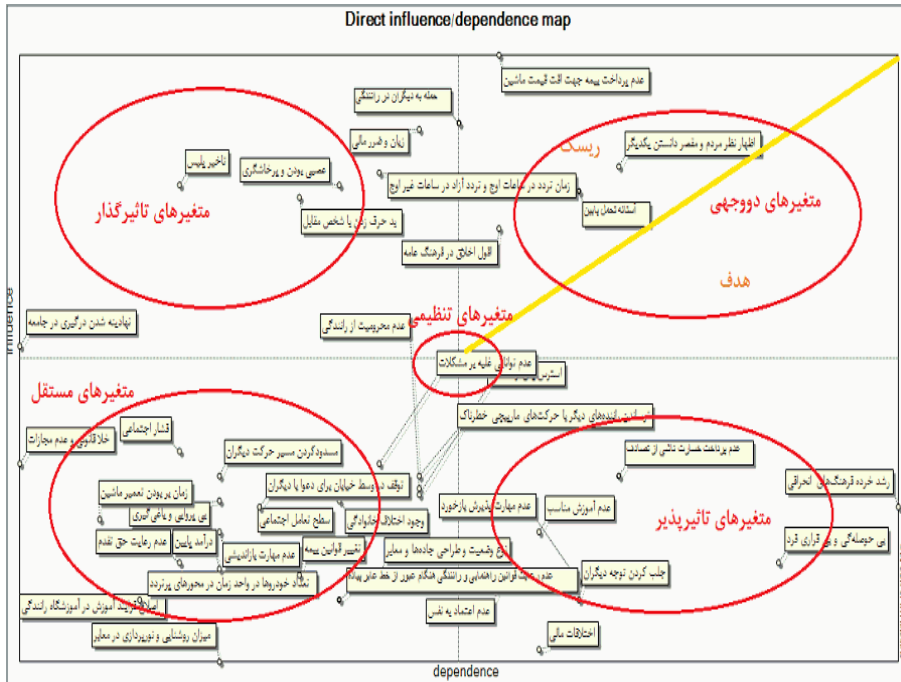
Direct influence/dependence map

عدم پرداخت بیمه جهت افت قیمت ماشین

حمله به دیگران در رانندگی

زیان و ضرر مالی

اظهار نظر مردم و مقصر دانستن یکدیگر

ریسک

تاخیر پلیس

عصبی بودن و پرخاشگری

زمان تردد در ساعات اوج و تردد آزاد در ساعات غیر اوج

آستانه تحمل پایین

متغیرهای دووجهی

متغیرهای تاثیرگذار

بد حرف زدن با شخص مقابل

افول اخلاق در فرهنگ عامه

هدف

نهادینه شدن درگیری در جامعه

عدم محرومیت از رانندگی

متغیرهای تنظیمی

Influence

عدم توانایی غلبه بر مشکلات

استرس

متغیرهای مستقل

پیش بینی آینده‌های دیگر با حرکت‌های مارپیچی خطرناک

فشار اجتماعی

خلاقانونی و عدم مجازات

مسدود کردن مسیر حرکت دیگران

عدم پرداخت خسارت ناشی از تصادف

رشد خرده فرهنگ‌های انحرافی

توقف در وسط خیابان برای دعوا با دیگران

زمان بر بودن تعمیر ماشین

بی نظمی و یاغی گری

سطح تعامل اجتماعی

وجود اختلاف خانوادگی

عدم مهارت پذیرش پرخورد

عدم آموزش مناسب

متغیرهای تاثیرپذیر

عدم رعایت حق تقدم

درآمد پایین

تغییر قوانین بیمه

عدم مهارت پارادایمی

وضعیت و طراحی جاده‌ها و معابر

بی حوصلگی و بی قراری فرد

تعداد خودروها در واحد زمان در محورهای پرتردد

عدم رعایت قوانین راهنمایی و رانندگی هنگام عبور از خط عابر پیاده

جلب کردن توجه دیگران

اصلاح فرایند آموزش در آموزشگاه رانندگی

عدم اعتماد به نفس

اختلافات مالی

میزان روشنایی و نورپردازی در معابر

dependence